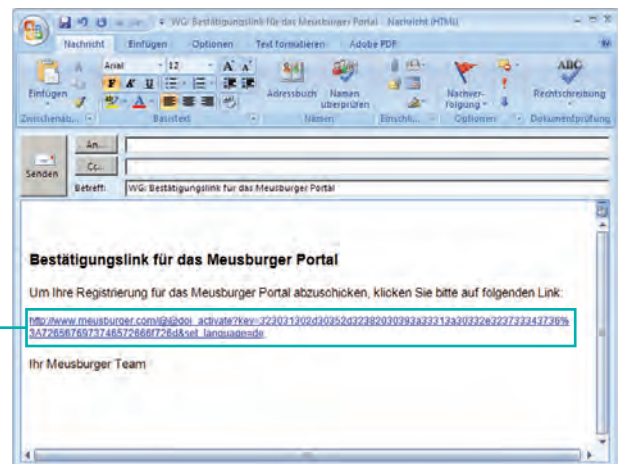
WG: Bestätigungslink für das Meusburger Portal - Nachricht (HTML)

Nachricht Einfügen Optionen Text formatieren Adobe PDF

Einfügen
Arial 12
Adressbuch Namen überprüfen
Nachverfolgung
Rechtschreibung
Zwischenab... Basistext Namen Einschl... Optionen Dokumentprüfung

Senden
An...
Cc...
Betreff: WG: Bestätigungslink für das Meusburger Portal

Bestätigungslink für das Meusburger Portal

Um Ihre Registrierung für das Meusburger Portal abzuschicken, klicken Sie bitte auf folgenden Link:

http://www.meusburger.com/@@doi_activate?key=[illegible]3A7265676973746572666f726d&set_language=de

Ihr Meusburger Team